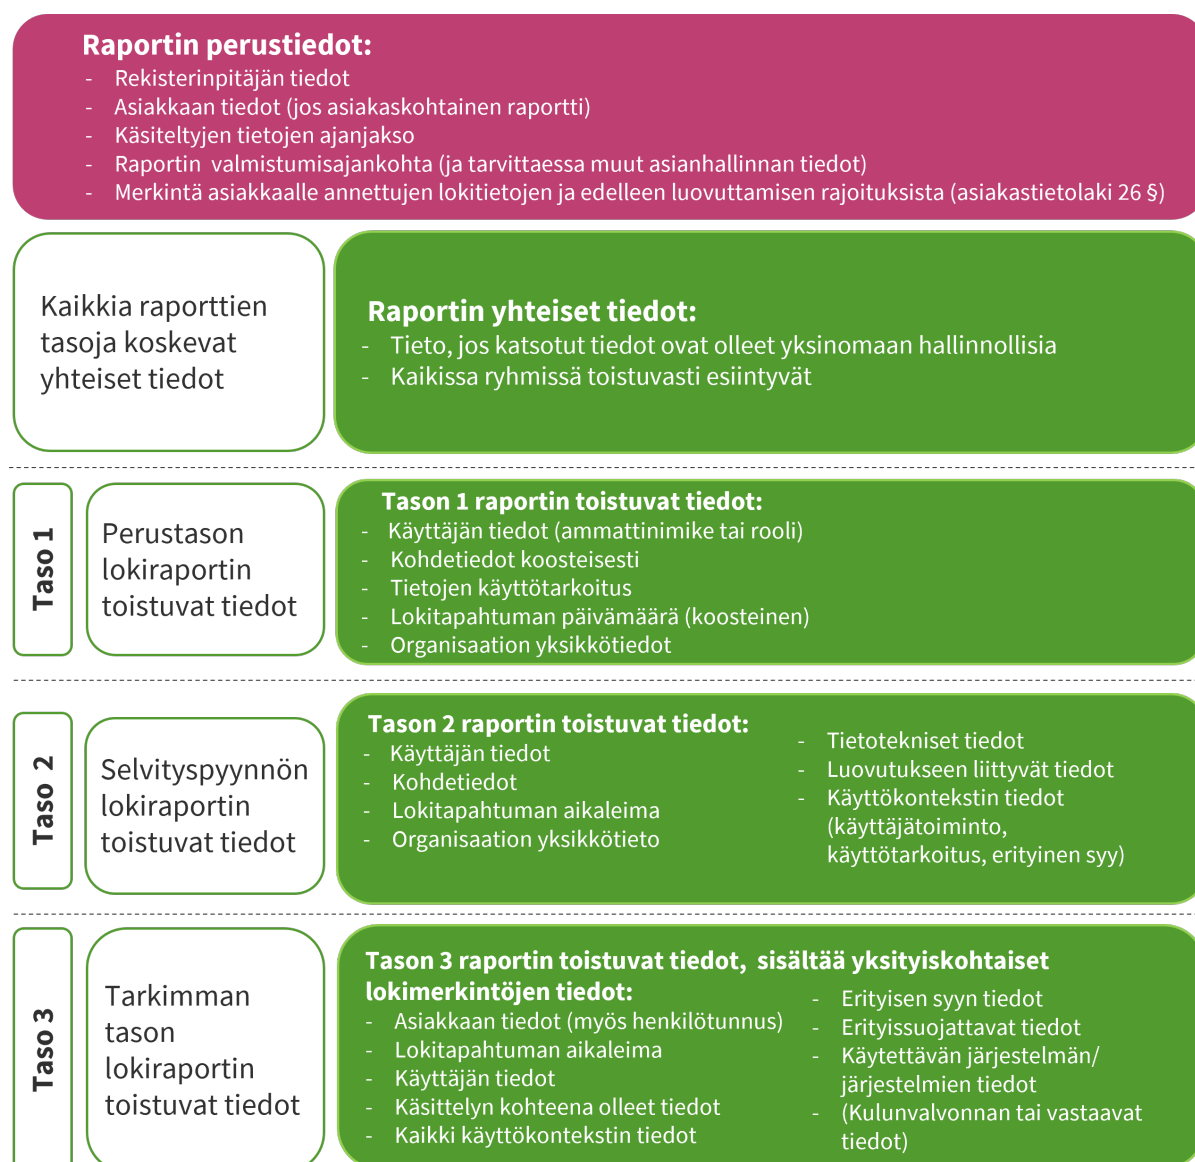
Raportin perustiedot:
- Rekisterinpitäjän tiedot
- Asiakkaan tiedot (jos asiakaskohtainen raportti)
- Käsiteltyjen tietojen ajanjakso
- Raportin valmistumisajankohta (ja tarvittaessa muut asianhallinnan tiedot)
- Merkintä asiakkaalle annettujen lokitietojen ja edelleen luovuttamisen rajoituksista (asiakastietolaki 26 §)

Kaikkia raporttien tasoja koskevat yhteiset tiedot

Raportin yhteiset tiedot:
- Tieto, jos katsotut tiedot ovat olleet yksinomaan hallinnollisia
- Kaikissa ryhmissä toistuvasti esiintyvät

Taso 1

Perustason lokiraportin toistuvat tiedot

Tason 1 raportin toistuvat tiedot:
- Käyttäjän tiedot (ammattinimike tai rooli)
- Kohdetiedot koosteisesti
- Tietojen käyttötarkoitus
- Lokitapahtuman päivämäärä (koosteinen)
- Organisaation yksikkötiedot

Taso 2

Selvityspyynnön lokiraportin toistuvat tiedot

Tason 2 raportin toistuvat tiedot:
- Käyttäjän tiedot
- Kohdetiedot
- Lokitapahtuman aikaleima
- Organisaation yksikkötieto

- Tietotekniset tiedot
- Luovutukseen liittyvät tiedot
- Käyttökontekstin tiedot (käyttäjätoiminto, käyttötarkoitus, erityinen syy)

Taso 3

Tarkimman tason lokiraportin toistuvat tiedot

Tason 3 raportin toistuvat tiedot, sisältää yksityiskohtaiset lokimerkintöjen tiedot:
- Asiakkaan tiedot (myös henkilötunnus)
- Lokitapahtuman aikaleima
- Käyttäjän tiedot
- Käsittelyn kohteena olleet tiedot
- Kaikki käyttökontekstin tiedot

- Erityisen syyn tiedot
- Erityissuojattavat tiedot
- Käytettävän järjestelmän/ järjestelmien tiedot
- (Kulunvalvonnan tai vastaavat tiedot)